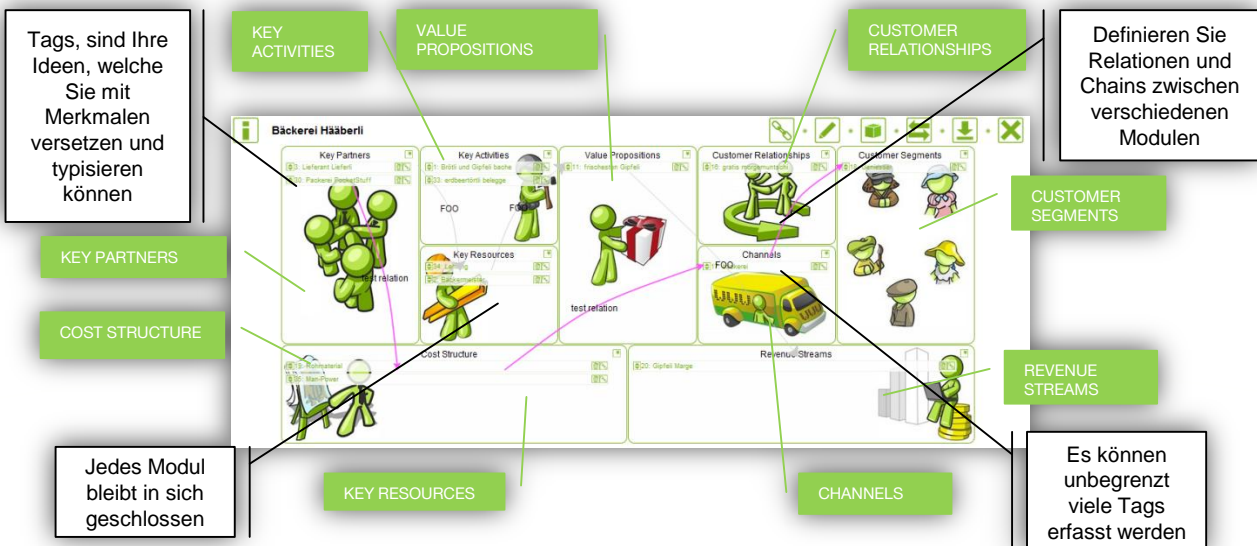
Tags, sind Ihre Ideen, welche Sie mit Merkmalen versetzen und typisieren können

KEY ACTIVITIES

VALUE PROPOSITIONS

CUSTOMER RELATIONSHIPS

Definieren Sie Relationen und Chains zwischen verschiedenen Modulen

Bäckerei Hääberli

Key Partners

3: Lieferant Liefer

30: Packerei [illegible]

Key Activities

1: Brötli und Gipfeli bache

33: erdbeertörtli belegge

FOO

FOO

Value Propositions

11: frischeste Gipfeli

Customer Relationships

16: gratis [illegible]

Customer Segments

CUSTOMER SEGMENTS

KEY PARTNERS

test relation

Key Resources

34: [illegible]

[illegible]

test relation

Channels

FOO

COST STRUCTURE

Cost Structure

19: Rohmaterial

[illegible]: Man-Power

Revenue Streams

20: Gipfeli Marge

REVENUE STREAMS

Jedes Modul bleibt in sich geschlossen

KEY RESOURCES

CHANNELS

Es können unbegrenzt viele Tags erfasst werden